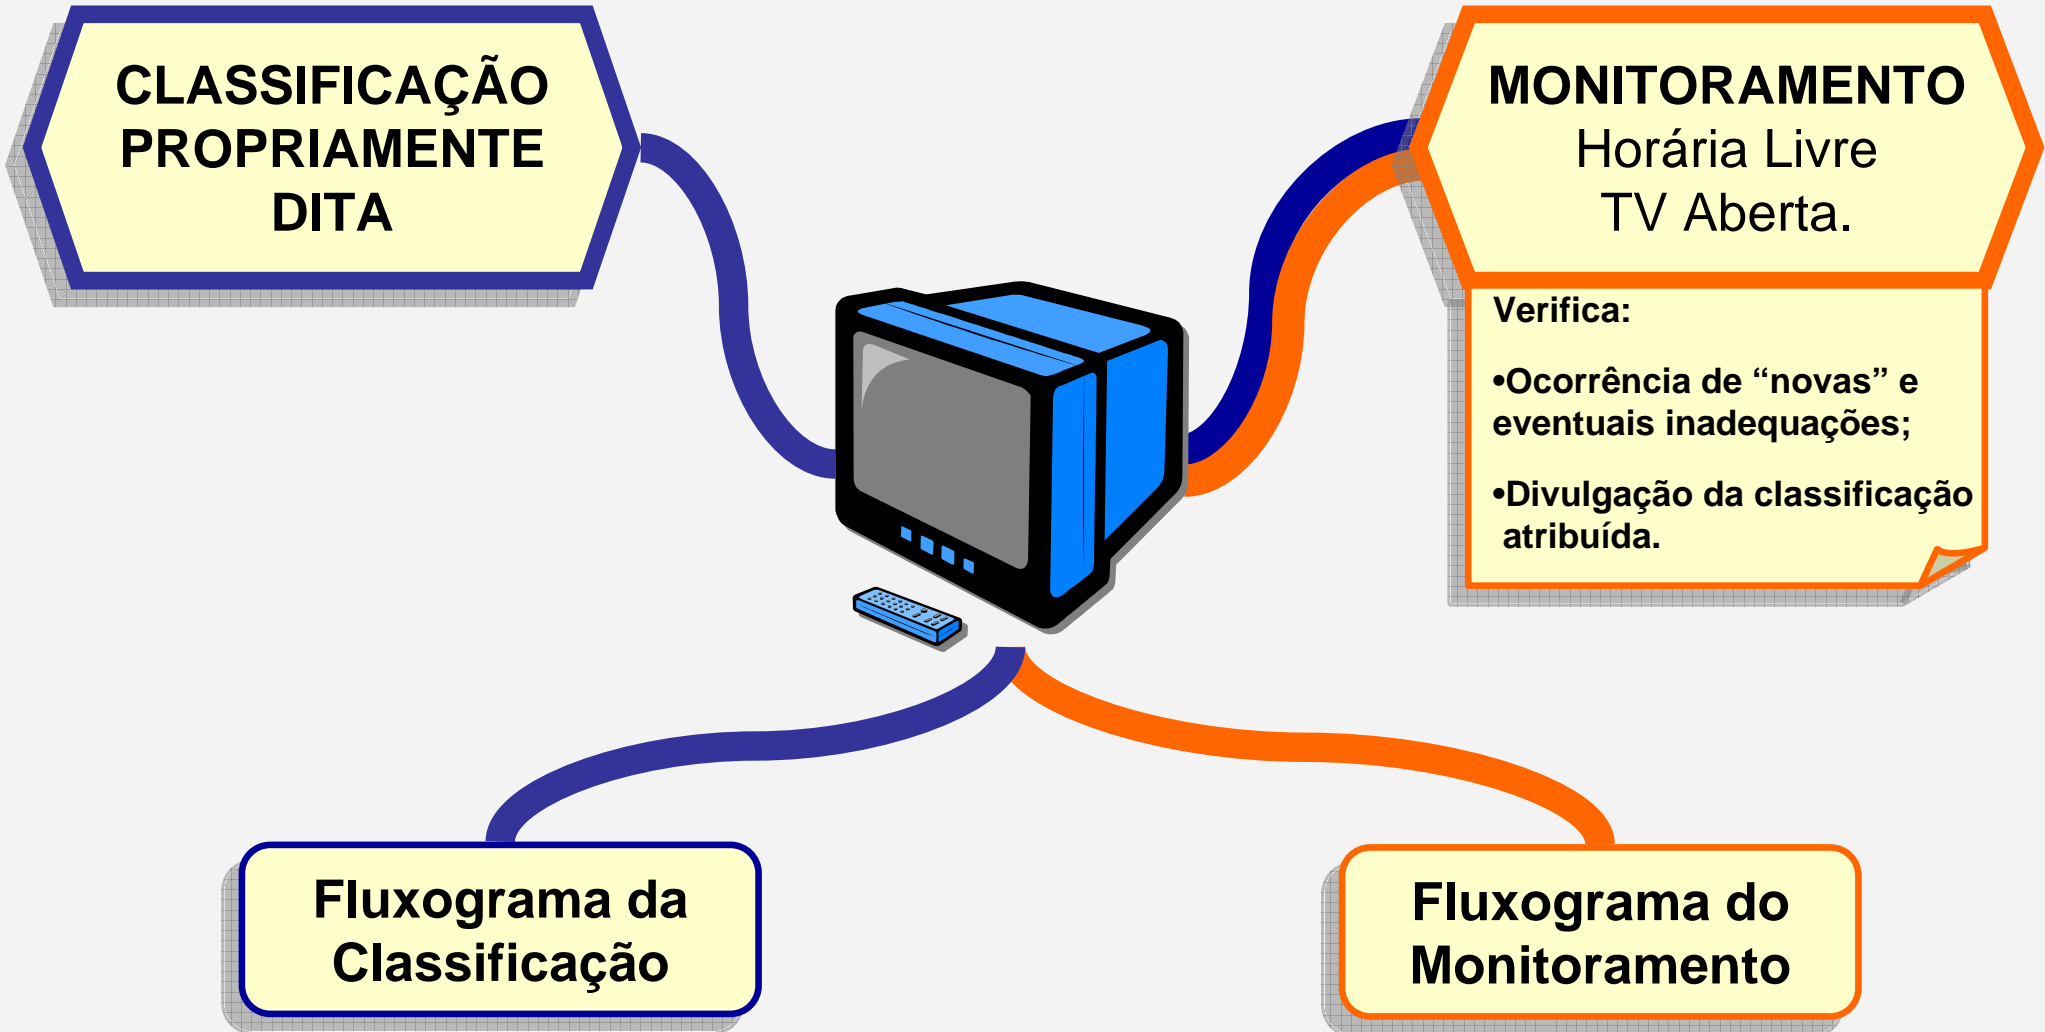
CLASSIFICAÇÃO PROPRIAMENTE DITA

MONITORAMENTO
Horária Livre
TV Aberta.

Verifica:

•Ocorrência de “novas” e eventuais inadequações;

•Divulgação da classificação atribuída.

Fluxograma da Classificação

Fluxograma do Monitoramento